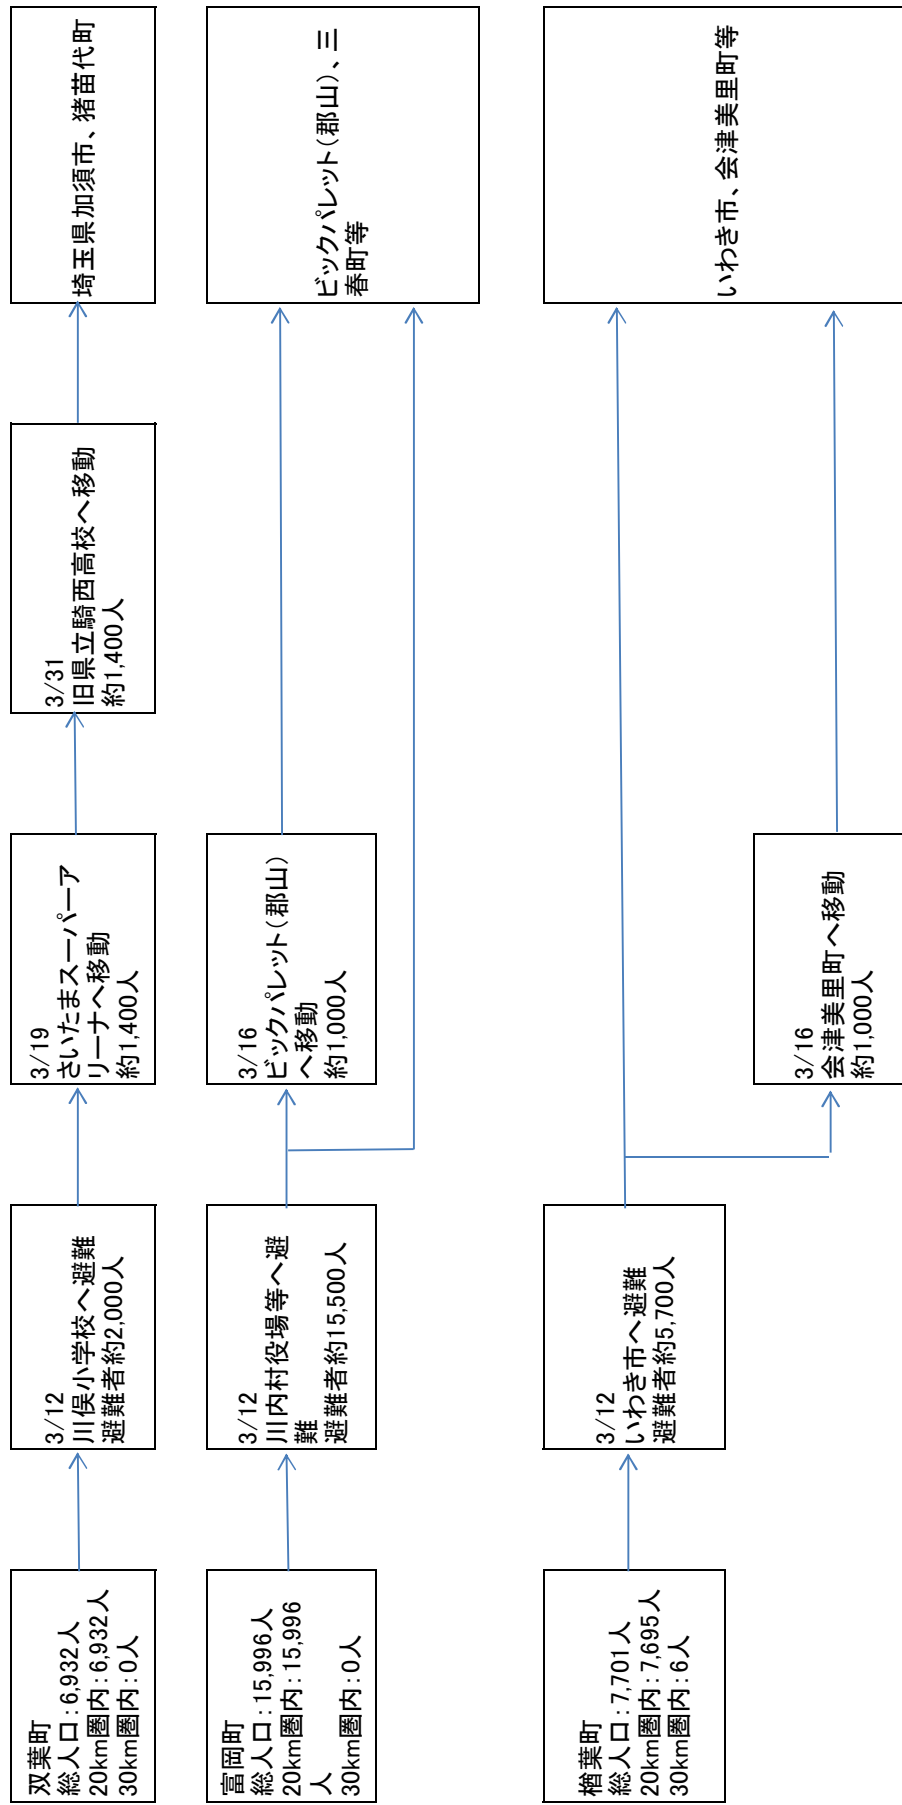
双葉町
総人口：6,932人
20km圏内：6,932人
30km圏内：0人

3/12
川俣小学校へ避難
避難者約2,000人

3/19
さいたまスーパーアリーナへ移動
約1,400人

3/31
旧県立騎西高校へ移動
約1,400人

埼玉県加須市、猪苗代町

富岡町
総人口：15,996人
20km圏内：15,996人
30km圏内：0人

3/12
川内村役場等へ避難
避難者約15,500人

3/16
ビックパレット（郡山）へ移動
約1,000人

ビックパレット（郡山）、三春町等

楢葉町
総人口：7,701人
20km圏内：7,695人
30km圏内：6人

3/12
いわき市へ避難
避難者約5,700人

3/16
会津美里町へ移動
約1,000人

いわき市、会津美里町等